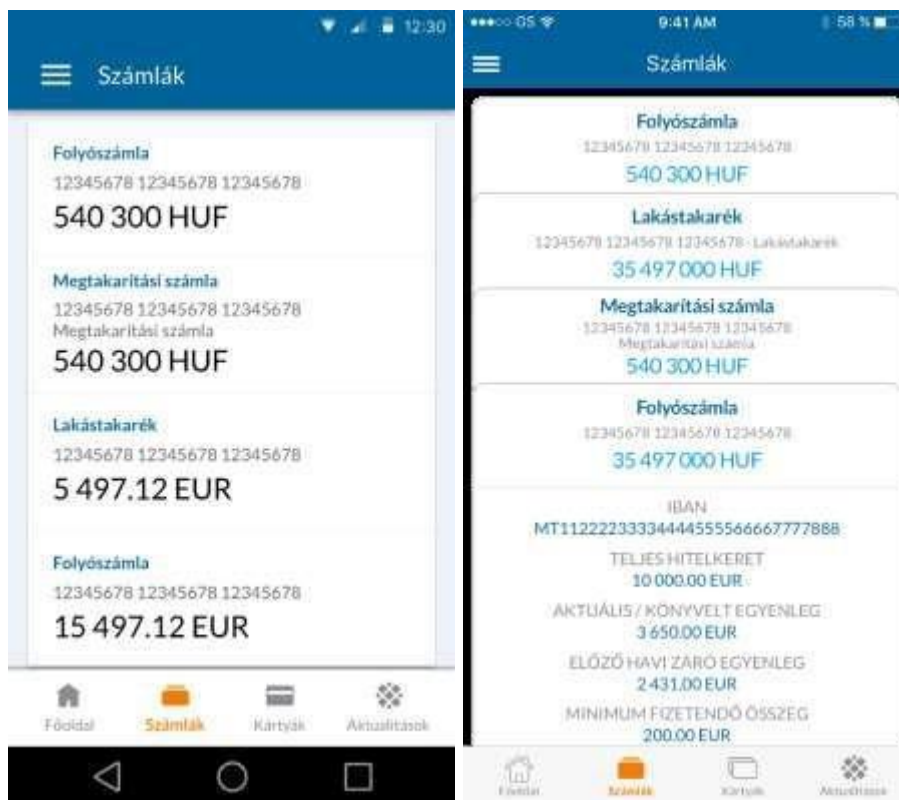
12:30

Számlák

Folyószámla
12345678 12345678 12345678
540 300 HUF

Megtakarítási számla
12345678 12345678 12345678
Megtakarítási számla
540 300 HUF

Lakástakarék
12345678 12345678 12345678
5 497.12 EUR

Folyószámla
12345678 12345678 12345678
15 497.12 EUR

Főoldal
Számlák
Kártyák
Aktualitások

●●●○○ OS
9:41 AM
58 %

Számlák

Folyószámla
12345678 12345678 12345678
540 300 HUF

Lakástakarék
12345678 12345678 12345678 - Lakástakarék
35 497 000 HUF

Megtakarítási számla
12345678 12345678 12345678
Megtakarítási számla
540 300 HUF

Folyószámla
12345678 12345678 12345678
35 497 000 HUF

IBAN
MT1122223333444455556666777788​8

TELJES HITELKERET
10 000.00 EUR

AKTUÁLIS / KÖNYVELT EGYENLEG
3 650.00 EUR

ELŐZŐ HAVI ZÁRÓ EGYENLEG
2 431.00 EUR

MINIMUM FIZETENDŐ ÖSSZEG
200.00 EUR

Főoldal
Számlák
Kártyák
Aktualitások